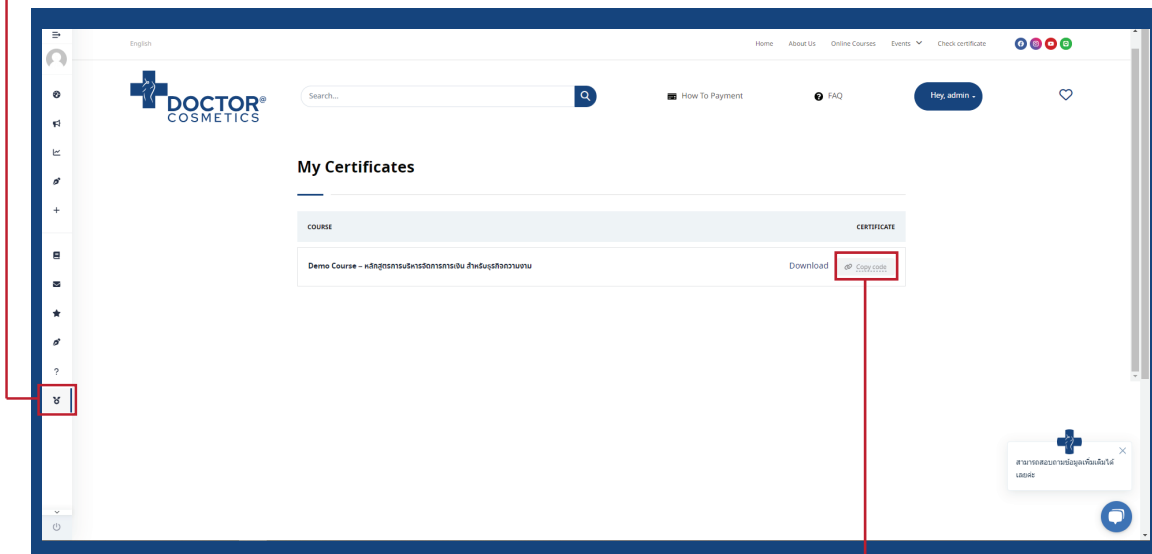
English

Home About Us Online Courses Events Check certificate

DOCTOR® COSMETICS

Search...

How To Payment

FAQ

Hey, admin

My Certificates

| COURSE | CERTIFICATE |
|---|---|
| Demo Course – หลักสูตรการบริหารจัดการการเงิน สำหรับธุรกิจความงาม | Download Copy code |

?

สามารถสอบถามข้อมูลเพิ่มเติมได้เลยค่ะ